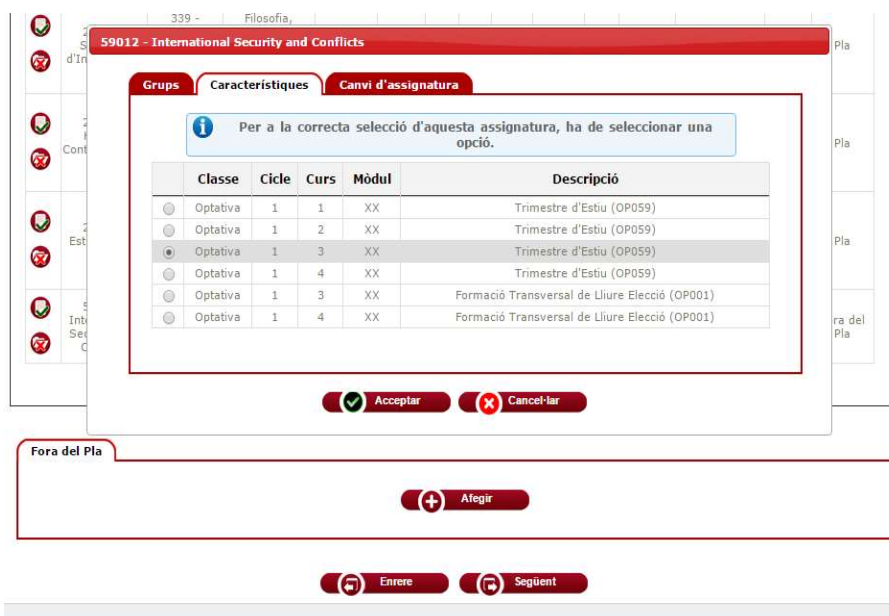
339 - Filosofia,

59012 - International Security and Conflicts

Grups | Característiques | Canvi d'assignatura

Per a la correcta selecció d'aquesta assignatura, ha de seleccionar una opció.

| | Classe | Cicle | Curs | Mòdul | Descripció |
|---|---|---|---|---|---|
| | Optativa | 1 | 1 | XX | Trimestre d'Estiu (OP059) |
| | Optativa | 1 | 2 | XX | Trimestre d'Estiu (OP059) |
| | Optativa | 1 | 3 | XX | Trimestre d'Estiu (OP059) |
| | Optativa | 1 | 4 | XX | Trimestre d'Estiu (OP059) |
| | Optativa | 1 | 3 | XX | Formació Transversal de Lliure Elecció (OP001) |
| | Optativa | 1 | 4 | XX | Formació Transversal de Lliure Elecció (OP001) |

Acceptar
Cancel·lar

Pla
Pla
Pla
ra del Pla

Fora del Pla

Afegir

Enrere
Següent